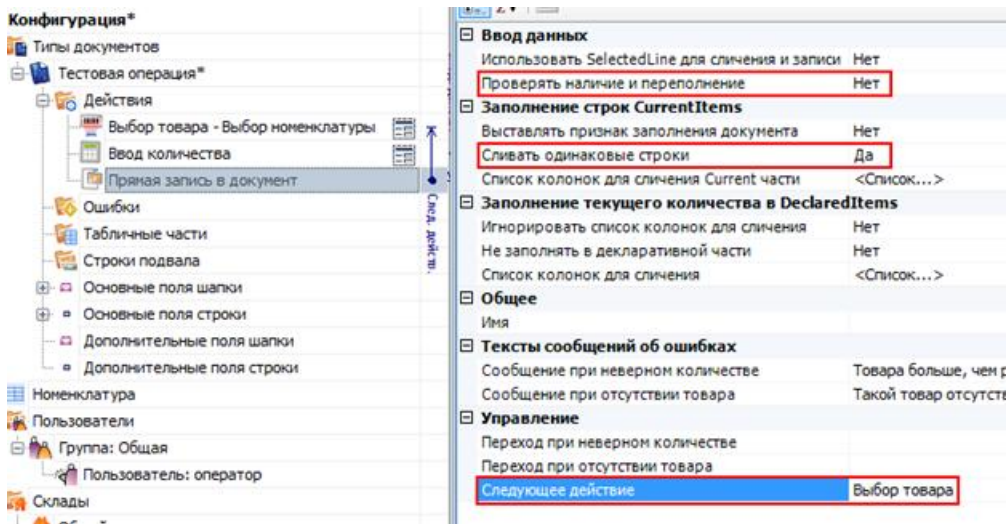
Конфигурация*
Типы документов
Тестовая операция*
Действия
Выбор товара - Выбор номенклатуры
Ввод количества
Прямая запись в документ
Ошибки
Табличные части
Строки подвала
Основные поля шапки
Основные поля строки
Дополнительные поля шапки
Дополнительные поля строки
Номенклатура
Пользователи
Группа: Общая
Пользователь: оператор
Склады

След. действ.

| | |
|---|---|
| ⊟ Ввод данных | |
| Использовать SelectedLine для сличения и записи | Нет |
| Проверять наличие и переполнение | Нет |
| ⊟ Заполнение строк CurrentItems | |
| Выставлять признак заполнения документа | Нет |
| Сливать одинаковые строки | Да |
| Список колонок для сличения Current части | <Список...> |
| ⊟ Заполнение текущего количества в DeclaredItems | |
| Игнорировать список колонок для сличения | Нет |
| Не заполнять в декларативной части | Нет |
| Список колонок для сличения | <Список...> |
| ⊟ Общее | |
| Имя | |
| ⊟ Тексты сообщений об ошибках | |
| Сообщение при неверном количестве | Товара больше, чем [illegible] |
| Сообщение при отсутствии товара | Такой товар отсутст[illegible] |
| ⊟ Управление | |
| Переход при неверном количестве | |
| Переход при отсутствии товара | |
| Следующее действие | Выбор товара |